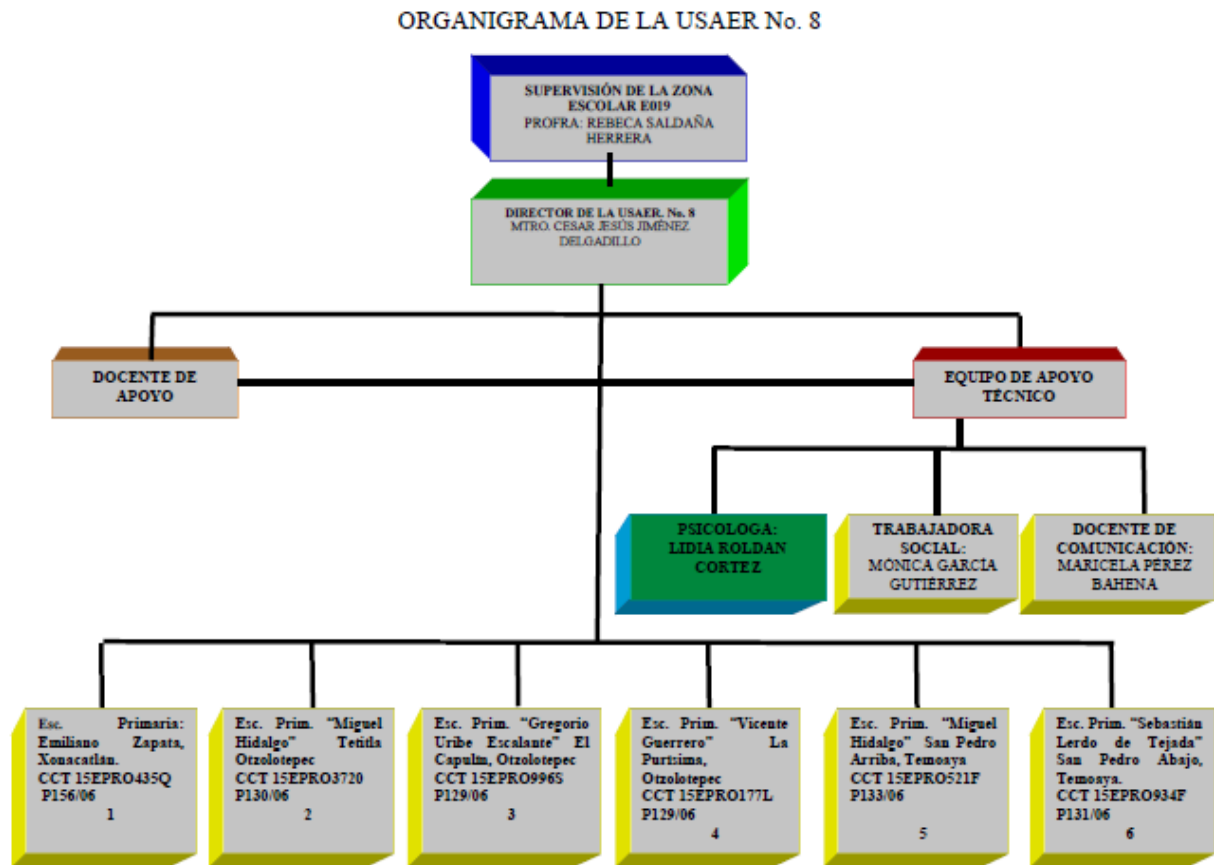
ORGANIGRAMA DE LA USAER No. 8

SUPERVISIÓN DE LA ZONA ESCOLAR E019
PROFRA: REBECA SALDAÑA HERRERA

DIRECTOR DE LA USAER. No. 8
MTRO. CESAR JESÚS JIMÉNEZ DELGADILLO

DOCENTE DE APOYO

EQUIPO DE APOYO TÉCNICO

PSICOLOGA: LIDIA ROLDAN CORTEZ

TRABAJADORA SOCIAL: MÓNICA GARCÍA GUTIÉRREZ

DOCENTE DE COMUNICACIÓN: MARICELA PÉREZ BAHENA

Esc. Primaria: Emiliano Zapata, Xonacatlán.
CCT 15EPRO435Q
P156/06
1

Esc. Prim. "Miguel Hidalgo" Tetitla Otzolotepec
CCT 15EPRO3720
P130/06
2

Esc. Prim. "Gregorio Uribe Escalante" El Capulín, Otzolotepec
CCT 15EPRO996S
P129/06
3

Esc. Prim. "Vicente Guerrero" La Purísima, Otzolotepec
CCT 15EPRO177L
P129/06
4

Esc. Prim. "Miguel Hidalgo" San Pedro Arriba, Temoaya
CCT 15EPRO521F
P133/06
5

Esc. Prim. "Sebastián Lerdo de Tejada" San Pedro Abajo, Temoaya.
CCT 15EPRO934F
P131/06
6